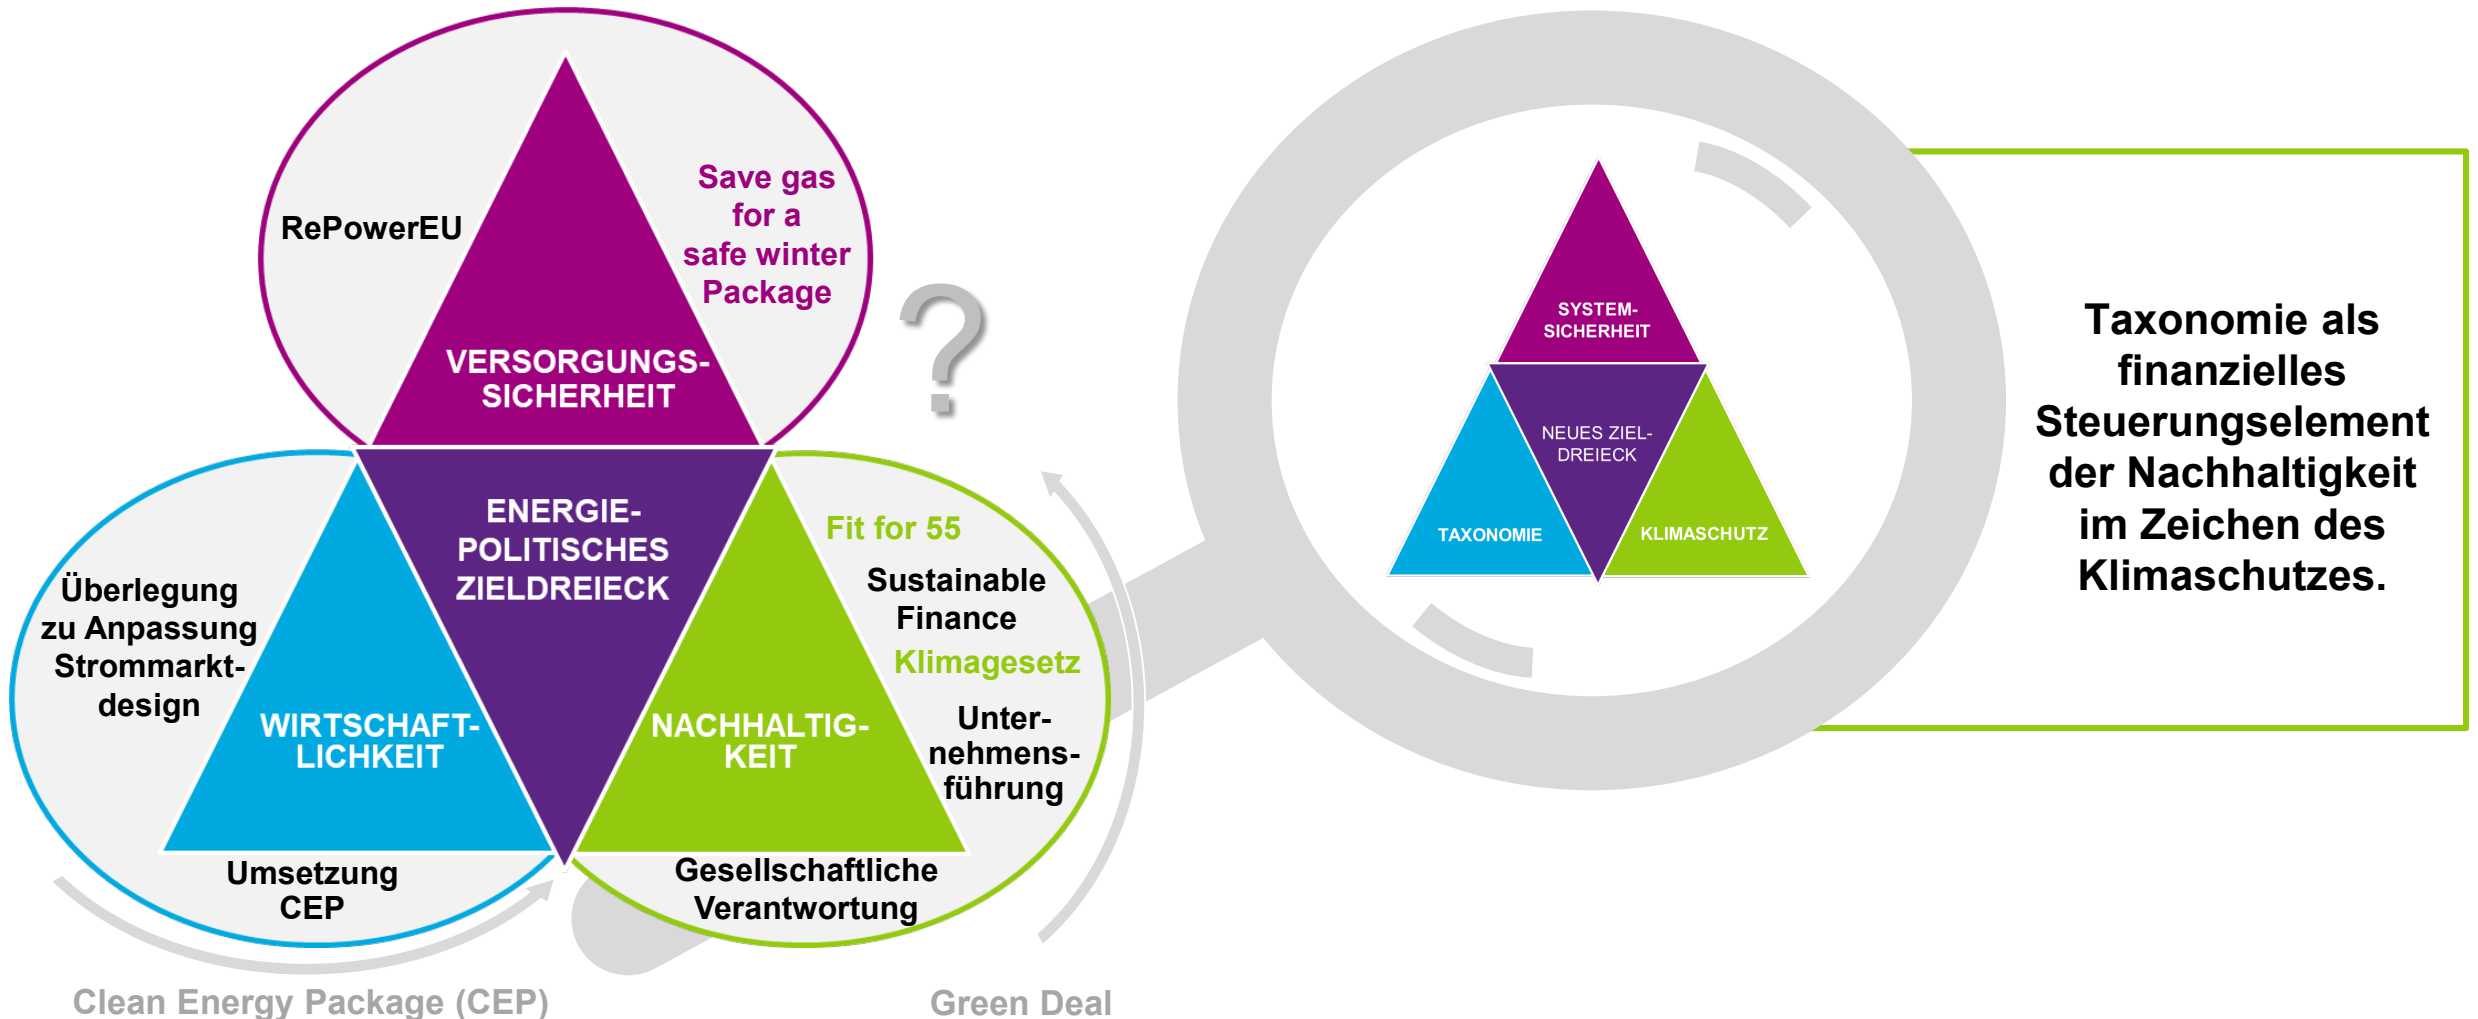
RePowerEU

Save gas for a safe winter Package

VERSORGUNGS-SICHERHEIT

?

ENERGIE-POLITISCHES ZIELDREIECK

Überlegung zu Anpassung Strommarkt-design

WIRTSCHAFT-LICHKEIT

Umsetzung CEP

Fit for 55

Sustainable Finance

Klimagesetz

Unter-nehmens-führung

NACHHALTIG-KEIT

Gesellschaftliche Verantwortung

Clean Energy Package (CEP)

Green Deal

SYSTEM-SICHERHEIT

NEUES ZIEL-DREIECK

TAXONOMIE

KLIMASCHUTZ

Taxonomie als finanzielles Steuerungselement der Nachhaltigkeit im Zeichen des Klimaschutzes.